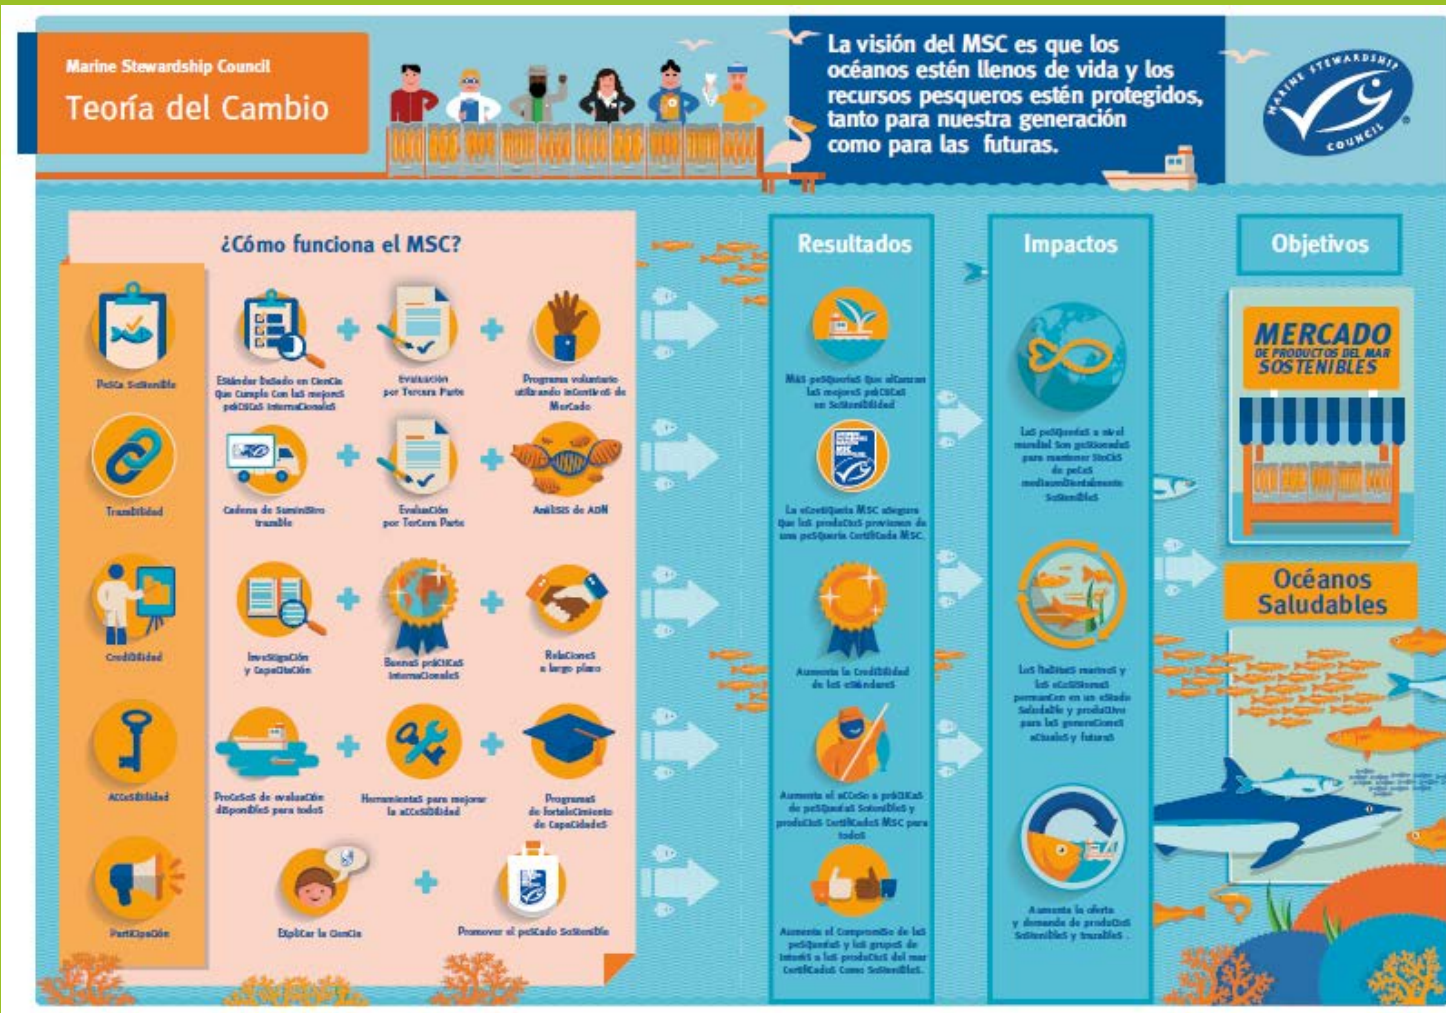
Marine Stewardship Council
Teoría del Cambio

La visión del MSC es que los océanos estén llenos de vida y los recursos pesqueros estén protegidos, tanto para nuestra generación como para las futuras.

MARINE STEWARDSHIP COUNCIL

¿Cómo funciona el MSC?

Pesca Sostenible
Estándar basado en Ciencia que cumpla con las mejores prácticas internacionales
+
Evaluación por Tercera Parte
+
Programa voluntario utilizando incentivos de Mercado

Trazabilidad
Cadena de Suministro trazable
+
Evaluación por Tercera Parte
+
Análisis de ADN

Credibilidad
Investigación y Capacitación
+
Buenas prácticas internacionales
+
Relaciones a largo plazo

Accesibilidad
Procesos de evaluación disponibles para todos
+
Herramientas para mejorar la accesibilidad
+
Programas de fortalecimiento de capacidades

Participación
Explicar la Ciencia
+
Promover el pescado Sostenible

Resultados
Más pesquerías que alcanzan las mejores prácticas en sostenibilidad
La ecoetiqueta MSC asegura que los productos provienen de una pesquería certificada MSC.
Aumenta la credibilidad de los estándares
Aumenta el acceso a prácticas de pesquerías sostenibles y productos certificados MSC para todos
Aumenta el compromiso de las pesquerías y los grupos de interés a los productos del mar certificados como sostenibles.

Impactos
Las pesquerías a nivel mundial son gestionadas para mantener stocks de peces mediambientalmente sostenibles
Los hábitats marinos y los ecosistemas permanecen en un estado saludable y productivo para las generaciones actuales y futuras
Aumenta la oferta y demanda de productos sostenibles y trazables.

Objetivos
MERCADO DE PRODUCTOS DEL MAR SOSTENIBLES
Océanos Saludables